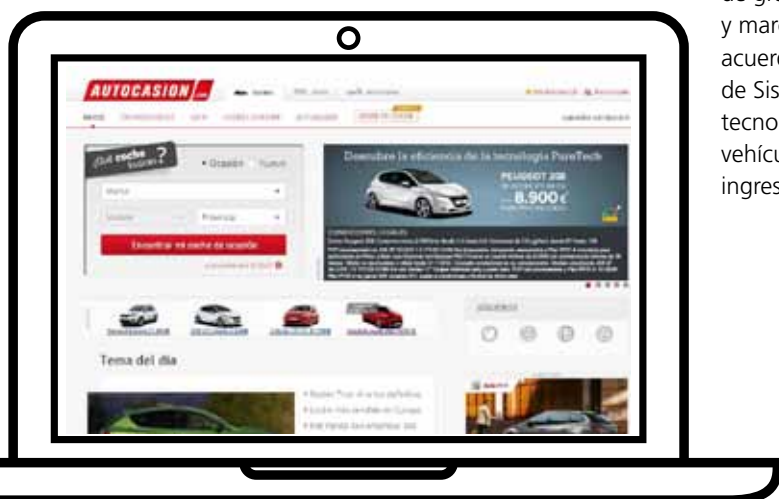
de g
y mar
acuer
de Sis
tecno
vehícu
ingres

AUTOCASION.com

¿Qué coche buscas?
Ocasión Nuevo
Marca
Encontrar mi coche de ocasión

Descubre la eficiencia de la tecnología PureTech
PEUGEOT 208
8.900€

Tema del día